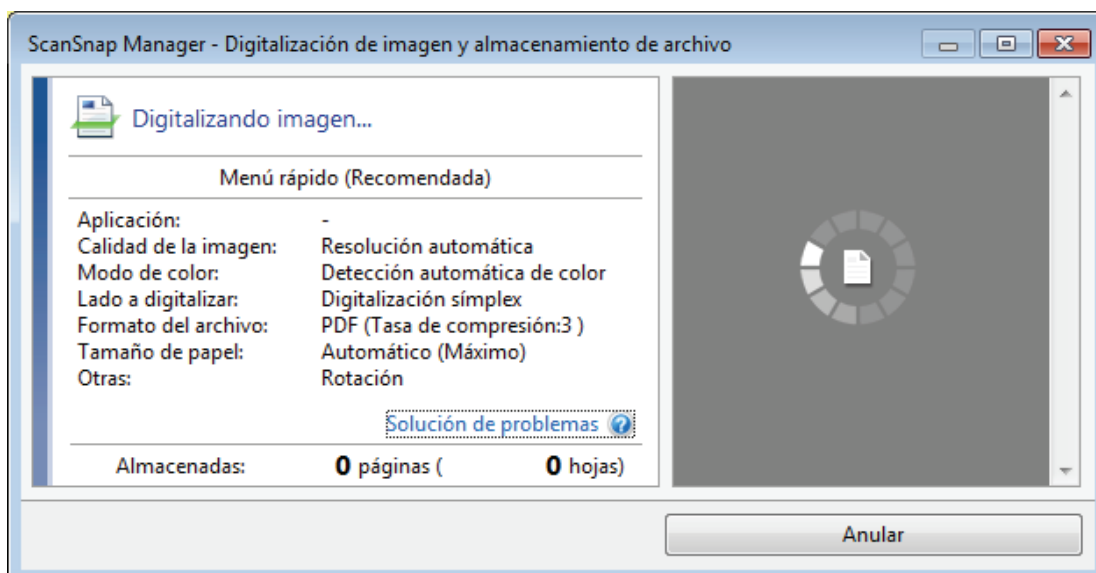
ScanSnap Manager - Digitalización de imagen y almacenamiento de archivo

Digitalizando imagen...

Menú rápido (Recomendada)

| | |
|---|---|
| Aplicación: | - |
| Calidad de la imagen: | Resolución automática |
| Modo de color: | Detección automática de color |
| Lado a digitalizar: | Digitalización símplex |
| Formato del archivo: | PDF (Tasa de compresión:3 ) |
| Tamaño de papel: | Automático (Máximo) |
| Otras: | Rotación |

Solución de problemas

Almacenadas: 0 páginas ( 0 hojas)

Anular